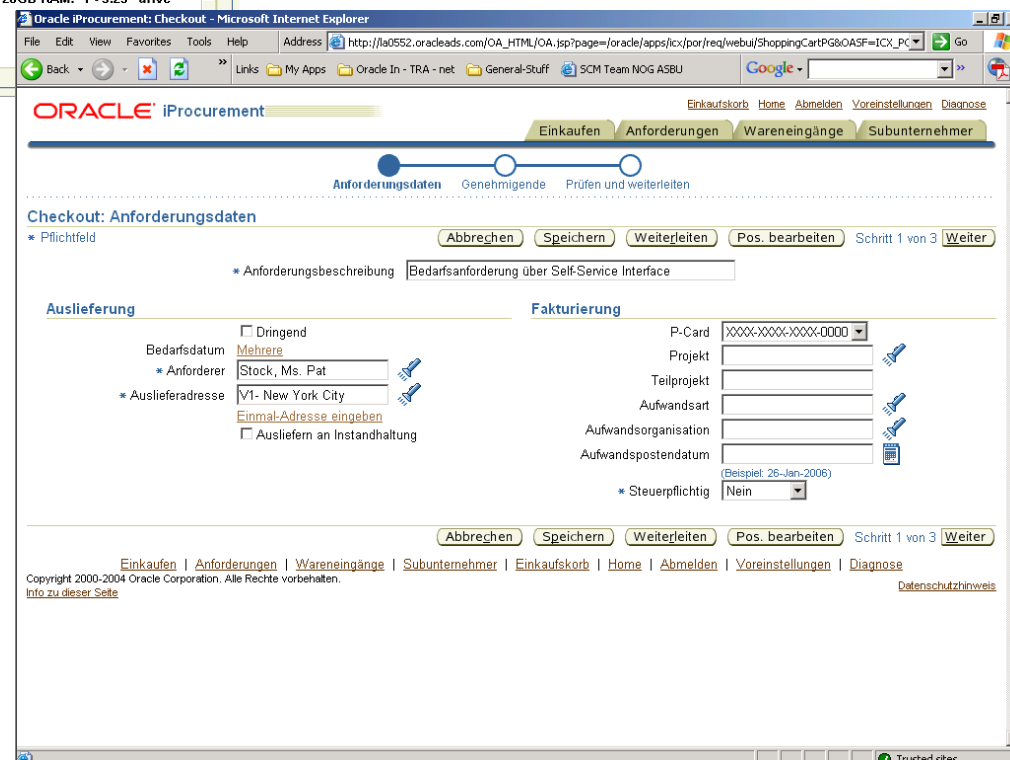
Oracle iProcurement: Checkout - Microsoft Internet Explorer

File Edit View Favorites Tools Help Address http://la0552.oracleads.com/OA_HTML/OA.jsp?page=/oracle/apps/icx/por/req/webui/ShoppingCartPG&OASF=ICX_PO Go

Back Links My Apps Oracle In - TRA - net General-Stuff SCM Team NOG ASBU Google

ORACLE iProcurement

Einkaufskorb Home Abmelden Voreinstellungen Diagnose

Einkaufen Anforderungen Wareneingänge Subunternehmer

Anforderungsdaten Genehmigende Prüfen und weiterleiten

Checkout: Anforderungsdaten

* Pflichtfeld

Abbrechen Speichern Weiterleiten Pos. bearbeiten Schritt 1 von 3 Weiter

* Anforderungsbeschreibung Bedarfsanforderung über Self-Service Interface

Auslieferung

Dringend

Bedarfsdatum Mehrere

* Anforderer Stock, Ms. Pat

* Auslieferadresse V1- New York City

Einmal-Adresse eingeben

Ausliefern an Instandhaltung

Fakturierung

P-Card XXXX-XXXX-XXXX-0000

Projekt

Teilprojekt

Aufwandsart

Aufwandsorganisation

Aufwandspostendatum

(Beispiel: 26-Jan-2006)

* Steuerpflichtig Nein

Abbrechen Speichern Weiterleiten Pos. bearbeiten Schritt 1 von 3 Weiter

Einkaufen | Anforderungen | Wareneingänge | Subunternehmer | Einkaufskorb | Home | Abmelden | Voreinstellungen | Diagnose

Copyright 2000-2004 Oracle Corporation. Alle Rechte vorbehalten.

Info zu dieser Seite

Datenschutzhinweis

Trusted sites